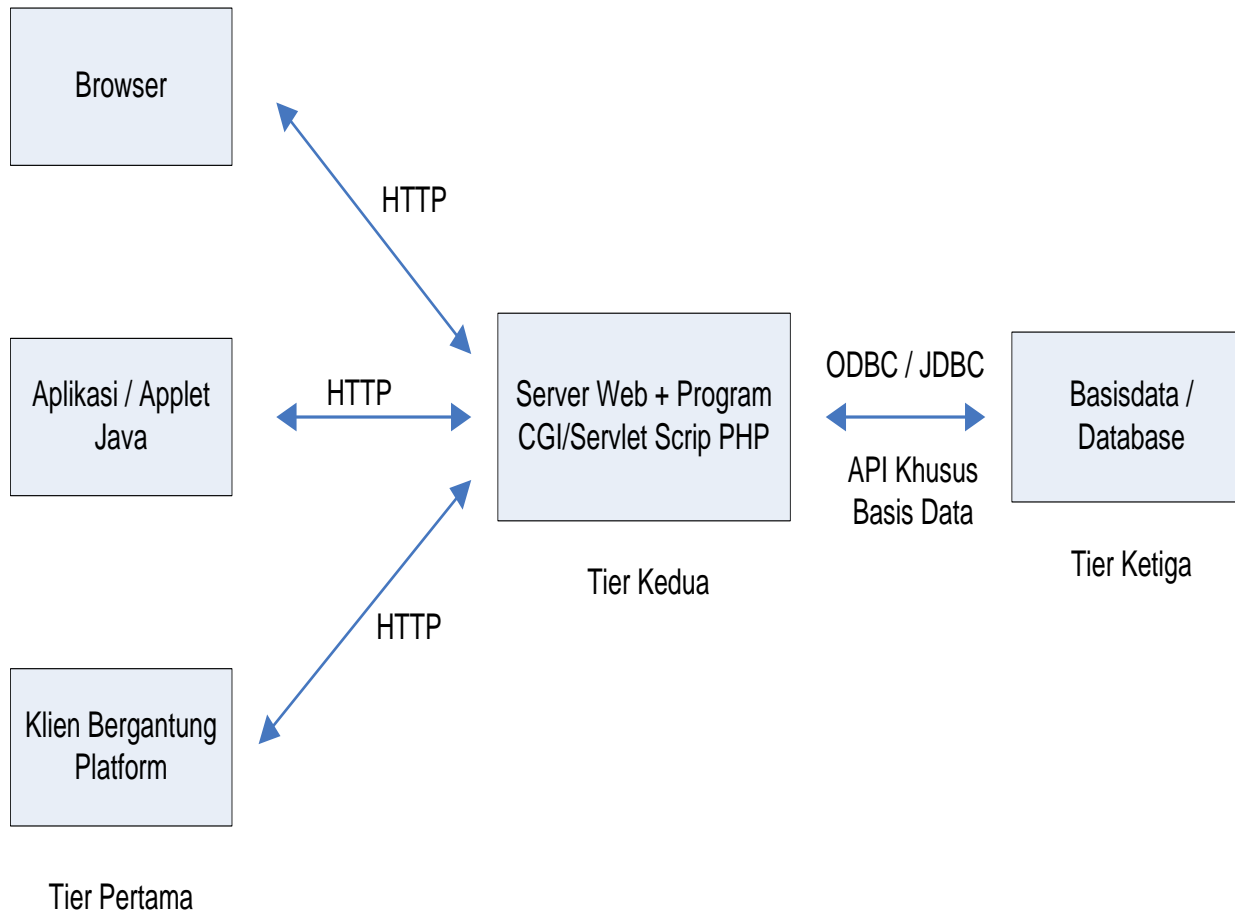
Browser

HTTP

Aplikasi / Applet Java

HTTP

Server Web + Program CGI/Servlet Scrip PHP

ODBC / JDBC

Basisdata / Database

API Khusus Basis Data

Tier Kedua

Tier Ketiga

HTTP

Klien Bergantung Platform

Tier Pertama